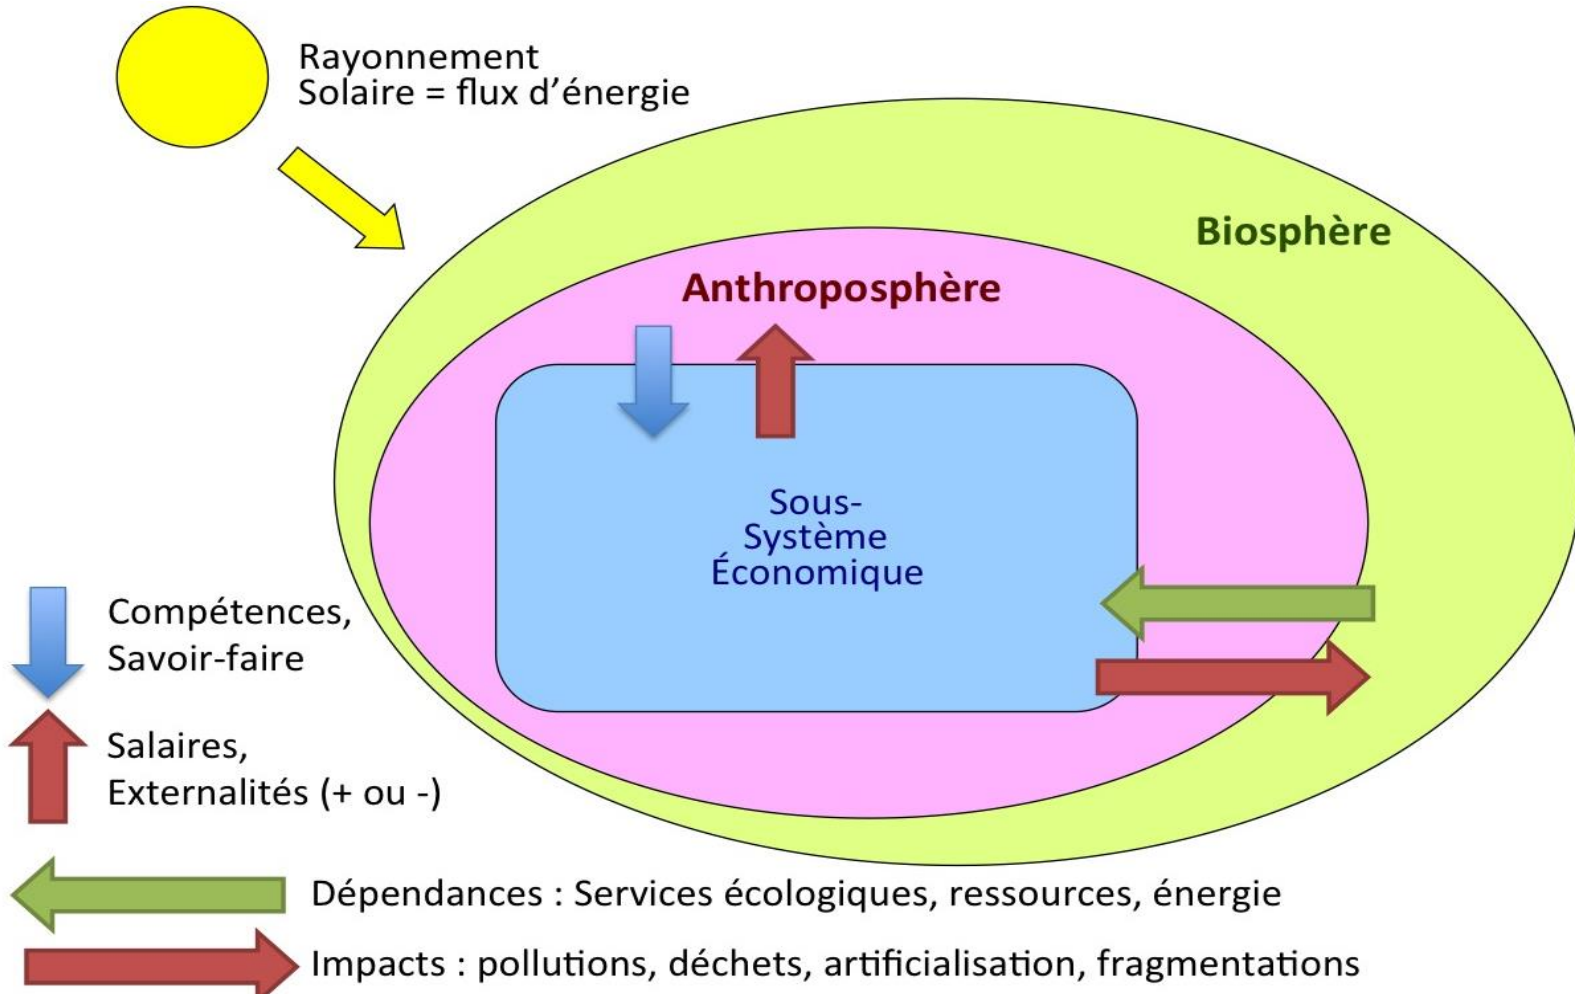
Rayonnement
Solaire = flux d'énergie

Biosphère

Anthroposphère

Sous-
Système
Économique

Compétences,
Savoir-faire

Salaires,
Externalités (+ ou -)

Dépendances : Services écologiques, ressources, énergie

Impacts : pollutions, déchets, artificialisation, fragmentations